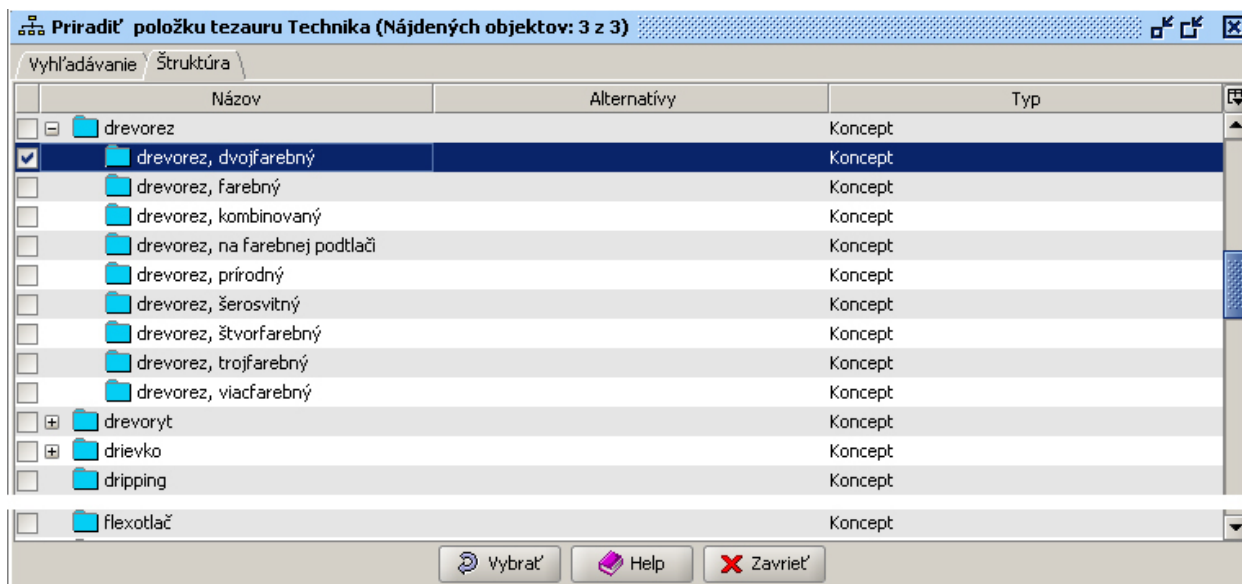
Priradiť položku tezauru Technika (Nájdených objektov: 3 z 3)

Vyhľadávanie | Štruktúra

| Názov | Alternatívy | Typ |
|---|---|---|
| drevorez | | Koncept |
| drevorez, dvojfarebný | | Koncept |
| drevorez, farebný | | Koncept |
| drevorez, kombinovaný | | Koncept |
| drevorez, na farebnej podtlači | | Koncept |
| drevorez, prírodný | | Koncept |
| drevorez, šerosvitný | | Koncept |
| drevorez, štvorfarebný | | Koncept |
| drevorez, trojfarebný | | Koncept |
| drevorez, viacfarebný | | Koncept |
| drevoryt | | Koncept |
| drievko | | Koncept |
| dripping | | Koncept |
| flexotlač | | Koncept |

Vybrať | Help | Zavrieť